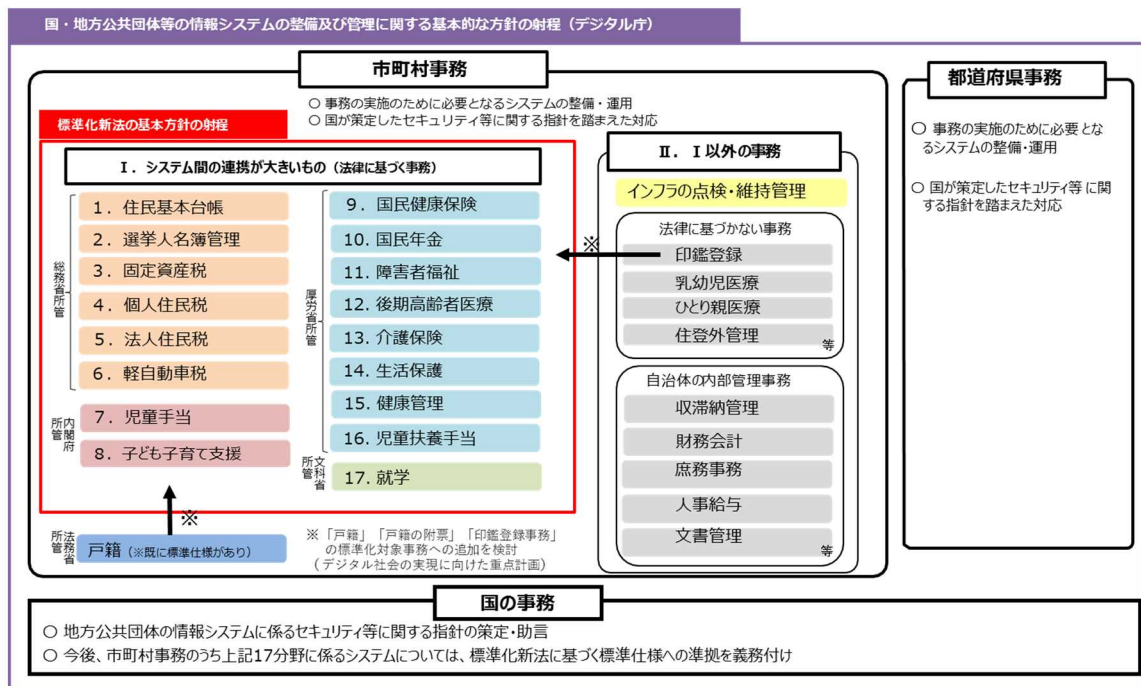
国・地方公共団体等の情報システムの整備及び管理に関する基本的な方針の射程（デジタル庁）

市町村事務

○ 事務の実施のために必要となるシステムの整備・運用
○ 国が策定したセキュリティ等に関する指針を踏まえた対応

標準化新法の基本方針の射程

Ⅰ．システム間の連携が大きいもの（法律に基づく事務）

総務省所管
1．住民基本台帳
2．選挙人名簿管理
3．固定資産税
4．個人住民税
5．法人住民税
6．軽自動車税

内閣府所管
7．児童手当
8．子ども子育て支援

厚労省所管
9．国民健康保険
10．国民年金
11．障害者福祉
12．後期高齢者医療
13．介護保険
14．生活保護
15．健康管理
16．児童扶養手当

文科省所管
17．就学

法務省所管
戸籍（※既に標準仕様があり）

※

※「戸籍」「戸籍の附票」「印鑑登録事務」の標準化対象事務への追加を検討（デジタル社会の実現に向けた重点計画）

Ⅱ．Ⅰ以外の事務

インフラの点検・維持管理

法律に基づかない事務
印鑑登録
乳幼児医療
ひとり親医療
住登外管理
等

※

自治体の内部管理事務
収滞納管理
財務会計
庶務事務
人事給与
文書管理
等

都道府県事務

○ 事務の実施のために必要となるシステムの整備・運用

○ 国が策定したセキュリティ等に関する指針を踏まえた対応

国の事務

○ 地方公共団体の情報システムに係るセキュリティ等に関する指針の策定・助言
○ 今後、市町村事務のうち上記17分野に係るシステムについては、標準化新法に基づく標準仕様への準拠を義務付け